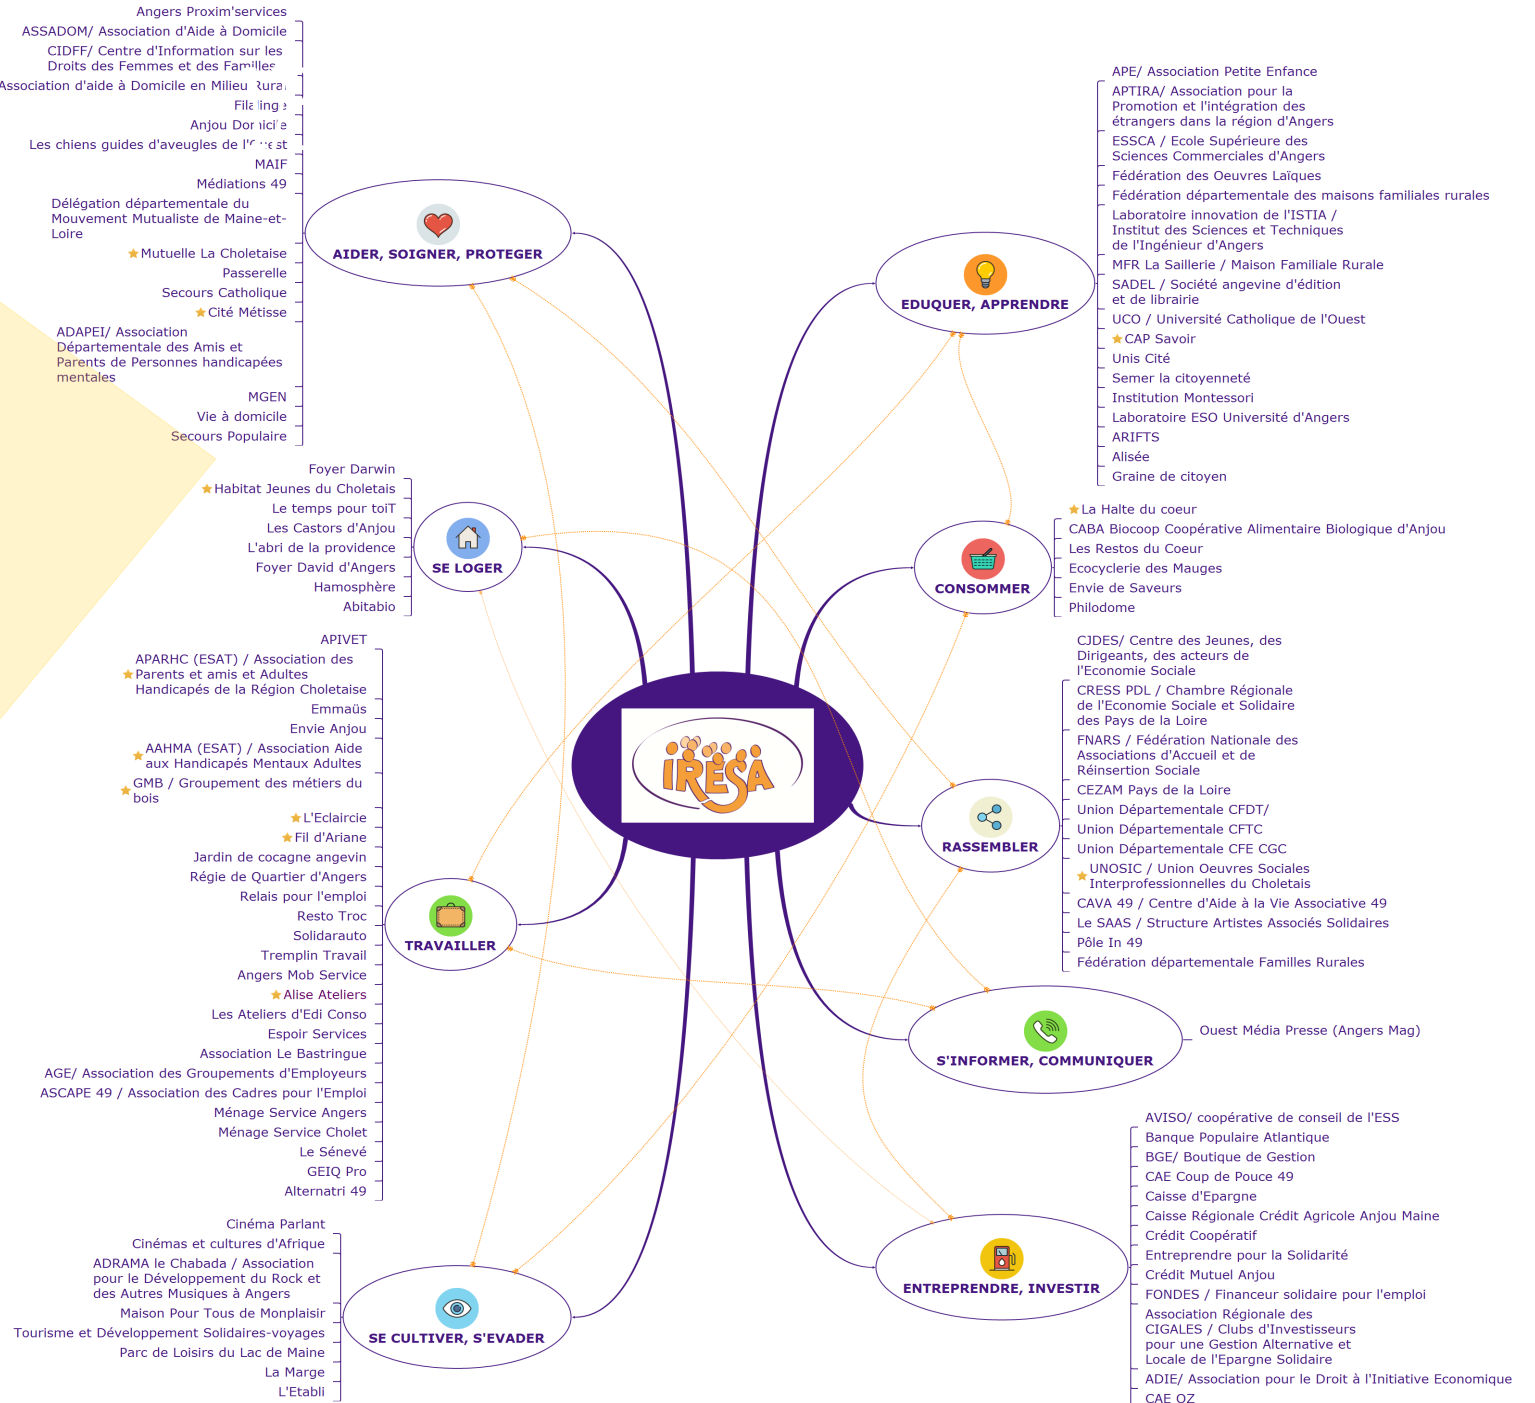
Angers Proxim'services
ASSADOM/ Association d'Aide à Domicile
CIDFF/ Centre d'Information sur les Droits des Femmes et des Familles
Association d'aide à Domicile en Milieu Rural
Filalinge
Anjou Domicile
Les chiens guides d'aveugles de l'Ouest
MAIF
Médiations 49
Délégation départementale du Mouvement Mutualiste de Maine-et-Loire
Mutuelle La Choletaise
Passerelle
Secours Catholique
Cité Métisse
ADAPEI/ Association Départementale des Amis et Parents de Personnes handicapées mentales
MGEN
Vie à domicile
Secours Populaire

AIDER, SOIGNER, PROTEGER

APE/ Association Petite Enfance
APTIRA/ Association pour la Promotion et l'intégration des étrangers dans la région d'Angers
ESSCA / Ecole Supérieure des Sciences Commerciales d'Angers
Fédération des Oeuvres Laïques
Fédération départementale des maisons familiales rurales
Laboratoire innovation de l'ISTIA / Institut des Sciences et Techniques de l'Ingénieur d'Angers
MFR La Saillerie / Maison Familiale Rurale
SADEL / Société angevine d'édition et de librairie
UCO / Université Catholique de l'Ouest
CAP Savoir
Unis Cité
Semer la citoyenneté
Institution Montessori
Laboratoire ESO Université d'Angers
ARIFTS
Alisée
Graine de citoyen

EDUQUER, APPRENDRE

Foyer Darwin
Habitat Jeunes du Choletais
Le temps pour toiT
Les Castors d'Anjou
L'abri de la providence
Foyer David d'Angers
Hamosphère
Abitabio

SE LOGER

La Halte du coeur
CABA Biocoop Coopérative Alimentaire Biologique d'Anjou
Les Restos du Coeur
Ecocyclerie des Mauges
Envie de Saveurs
Philodome

CONSOMMER

iRESA

APIVET
APARHC (ESAT) / Association des Parents et amis et Adultes Handicapés de la Région Choletaise
Emmaüs
Envie Anjou
AAHMA (ESAT) / Association Aide aux Handicapés Mentaux Adultes
GMB / Groupement des métiers du bois
L'Eclaircie
Fil d'Ariane
Jardin de cocagne angevin
Régie de Quartier d'Angers
Relais pour l'emploi
Resto Troc
Solidarauto
Tremplin Travail
Angers Mob Service
Alise Ateliers
Les Ateliers d'Edi Conso
Espoir Services
Association Le Bastringue
AGE/ Association des Groupements d'Employeurs
ASCAPE 49 / Association des Cadres pour l'Emploi
Ménage Service Angers
Ménage Service Cholet
Le Sénevé
GEIQ Pro
Alternatri 49

TRAVAILLER

CJDES/ Centre des Jeunes, des Dirigeants, des acteurs de l'Economie Sociale
CRESS PDL / Chambre Régionale de l'Economie Sociale et Solidaire des Pays de la Loire
FNARS / Fédération Nationale des Associations d'Accueil et de Réinsertion Sociale
CEZAM Pays de la Loire
Union Départementale CFDT/
Union Départementale CFTC
Union Départementale CFE CGC
UNOSIC / Union Oeuvres Sociales Interprofessionnelles du Choletais
CAVA 49 / Centre d'Aide à la Vie Associative 49
Le SAAS / Structure Artistes Associés Solidaires
Pôle In 49
Fédération départementale Familles Rurales

RASSEMBLER

S'INFORMER, COMMUNIQUER

Ouest Média Presse (Angers Mag)

Cinéma Parlant
Cinémas et cultures d'Afrique
ADRAMA le Chabada / Association pour le Développement du Rock et des Autres Musiques à Angers
Maison Pour Tous de Monplaisir
Tourisme et Développement Solidaires-voyages
Parc de Loisirs du Lac de Maine
La Marge
L'Etabli

SE CULTIVER, S'EVADER

AVISO/ coopérative de conseil de l'ESS
Banque Populaire Atlantique
BGE/ Boutique de Gestion
CAE Coup de Pouce 49
Caisse d'Epargne
Caisse Régionale Crédit Agricole Anjou Maine
Crédit Coopératif
Entreprendre pour la Solidarité
Crédit Mutuel Anjou
FONDES / Financeur solidaire pour l'emploi
Association Régionale des CIGALES / Clubs d'Investisseurs pour une Gestion Alternative et Locale de l'Epargne Solidaire
ADIE/ Association pour le Droit à l'Initiative Economique
CAE OZ

ENTREPRENDRE, INVESTIR